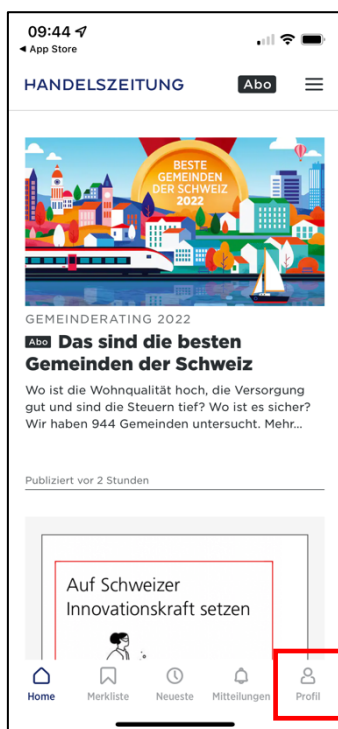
09:44
◂ App Store

HANDELSZEITUNG
Abo

BESTE GEMEINDEN DER SCHWEIZ 2022

GEMEINDERATING 2022

Abo Das sind die besten Gemeinden der Schweiz

Wo ist die Wohnqualität hoch, die Versorgung gut und sind die Steuern tief? Wo ist es sicher? Wir haben 944 Gemeinden untersucht. Mehr...

Publiziert vor 2 Stunden

Auf Schweizer Innovationskraft setzen

Home
Merkliste
Neueste
Mitteilungen
Profil